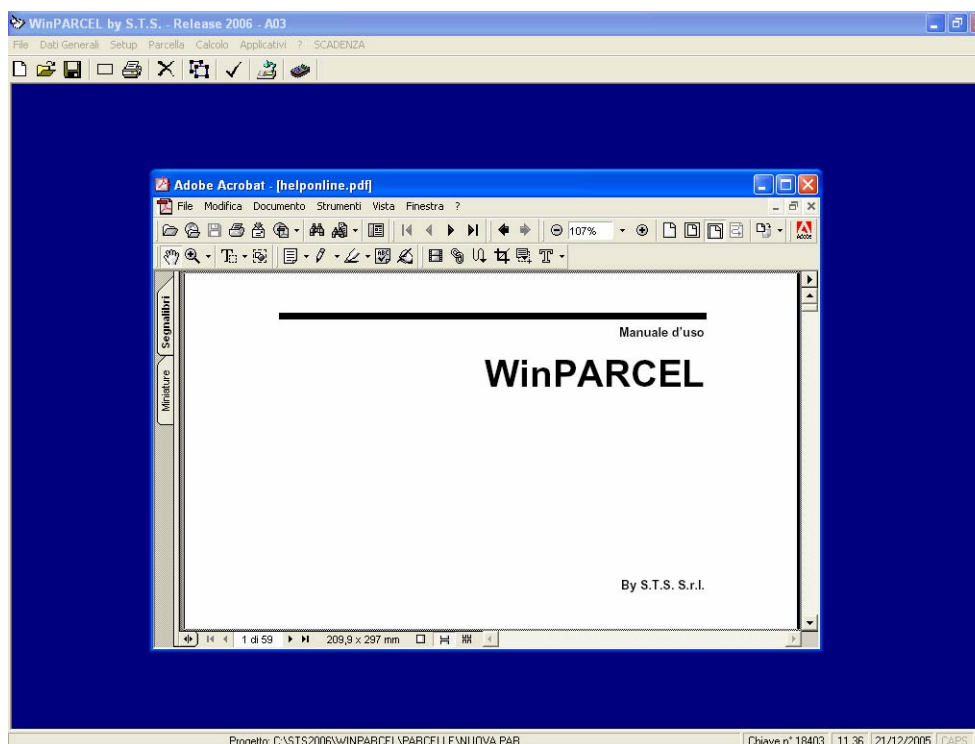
WinPARCEL by S.T.S. - Release 2006 - A03

File Dati Generali Setup Parcella Calcolo Applicativi ? SCADENZA

Adobe Acrobat - [helponline.pdf]

File Modifica Documento Strumenti Vista Finestra ?

107%

Segnalibri

Miniature

Manuale d'uso

WinPARCEL

By S.T.S. S.r.l.

1 di 59

209,9 x 297 mm

Progetto: C:\STS2006\WINPARCEL\PARCELLE\NUOVA.PAR

Chiave n° 18403 11.36 21/12/2005 CAPS